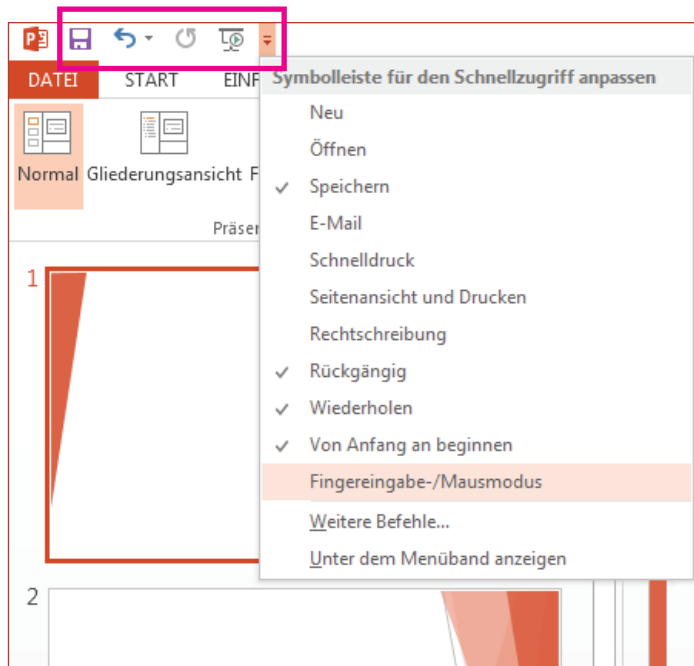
DATEI START EINF

Normal Gliederungsansicht F

Präser

1

2

Symbolleiste für den Schnellzugriff anpassen

Neu

Öffnen

✓ Speichern

E-Mail

Schnelldruck

Seitenansicht und Drucken

Rechtschreibung

✓ Rückgängig

✓ Wiederholen

✓ Von Anfang an beginnen

Fingereingabe-/Mausmodus

Weitere Befehle...

Unter dem Menüband anzeigen